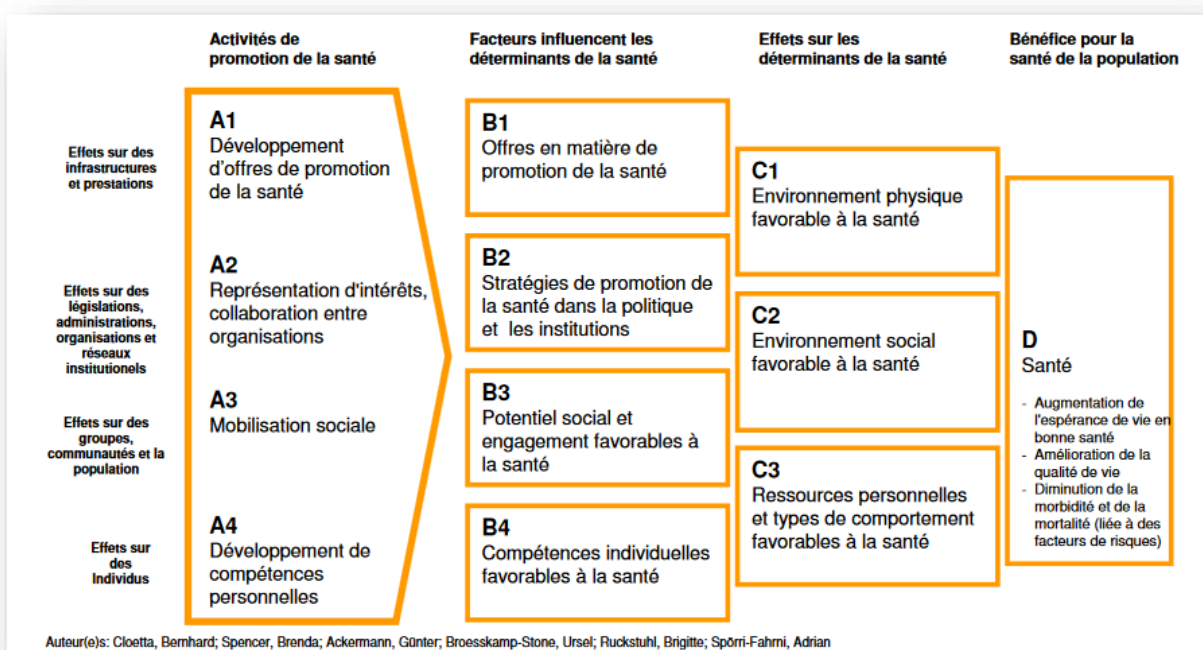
Activités de promotion de la santé

Facteurs influencent les déterminants de la santé

Effets sur les déterminants de la santé

Bénéfice pour la santé de la population

Effets sur des infrastructures et prestations

Effets sur des législations, administrations, organisations et réseaux institutionels

Effets sur des groupes, communautés et la population

Effets sur des Individus

A1
Développement d'offres de promotion de la santé

A2
Représentation d'intérêts, collaboration entre organisations

A3
Mobilisation sociale

A4
Développement de compétences personnelles

B1
Offres en matière de promotion de la santé

B2
Stratégies de promotion de la santé dans la politique et les institutions

B3
Potentiel social et engagement favorables à la santé

B4
Compétences individuelles favorables à la santé

C1
Environnement physique favorable à la santé

C2
Environnement social favorable à la santé

C3
Ressources personnelles et types de comportement favorables à la santé

D
Santé

- Augmentation de l'espérance de vie en bonne santé
- Amélioration de la qualité de vie
- Diminution de la morbidité et de la mortalité (liée à des facteurs de risques)

Auteur(e)s: Cloetta, Bernhard; Spencer, Brenda; Ackermann, Günter; Broesskamp-Stone, Ursel; Ruckstuhl, Brigitte; Spörri-Fahrni, Adrian